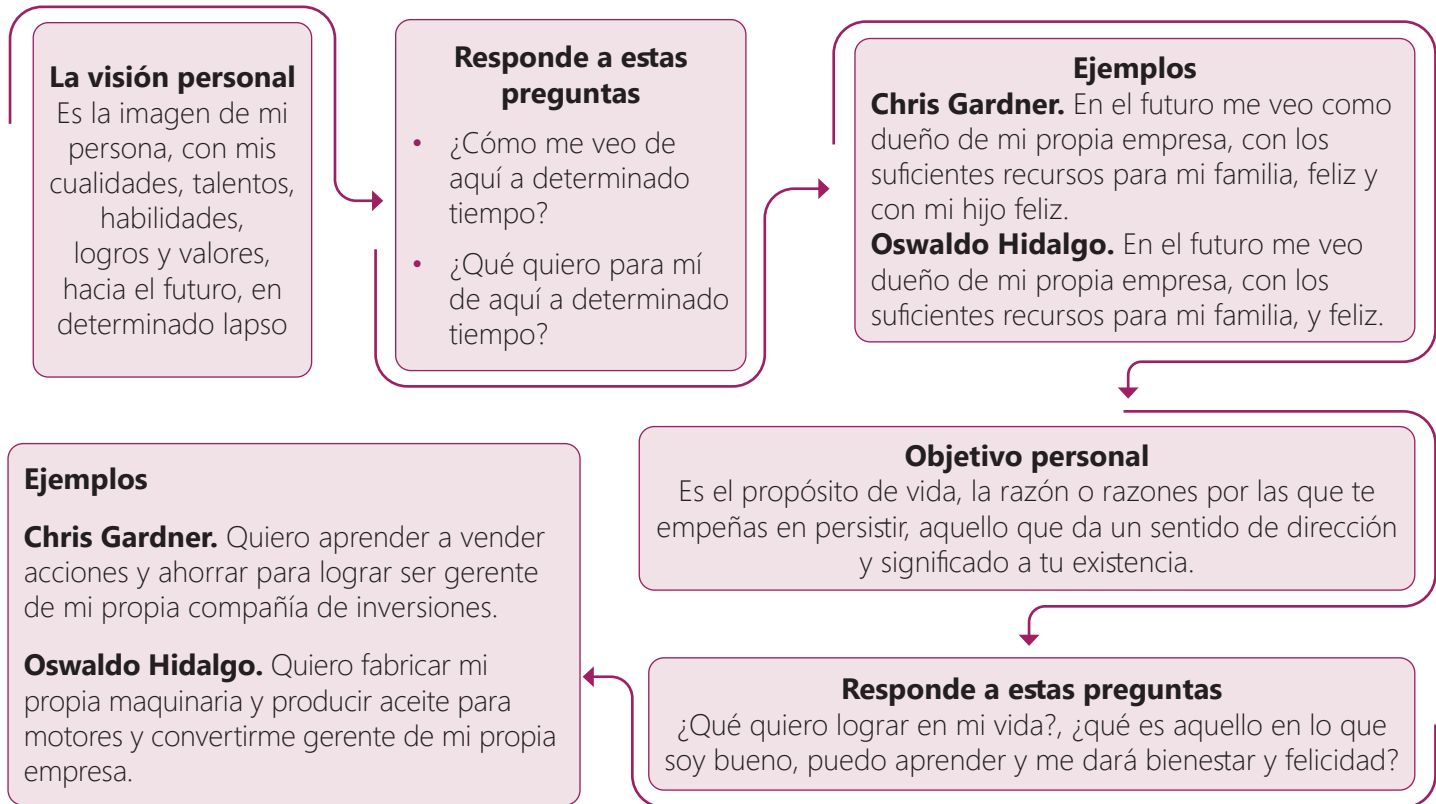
**La visión personal**
Es la imagen de mi persona, con mis cualidades, talentos, habilidades, logros y valores, hacia el futuro, en determinado lapso

**Responde a estas preguntas**
• ¿Cómo me veo de aquí a determinado tiempo?
• ¿Qué quiero para mí de aquí a determinado tiempo?

**Ejemplos**
**Chris Gardner.** En el futuro me veo como dueño de mi propia empresa, con los suficientes recursos para mi familia, feliz y con mi hijo feliz.
**Oswaldo Hidalgo.** En el futuro me veo dueño de mi propia empresa, con los suficientes recursos para mi familia, y feliz.

**Objetivo personal**
Es el propósito de vida, la razón o razones por las que te empeñas en persistir, aquello que da un sentido de dirección y significado a tu existencia.

**Responde a estas preguntas**
¿Qué quiero lograr en mi vida?, ¿qué es aquello en lo que soy bueno, puedo aprender y me dará bienestar y felicidad?

**Ejemplos**

**Chris Gardner.** Quiero aprender a vender acciones y ahorrar para lograr ser gerente de mi propia compañía de inversiones.

**Oswaldo Hidalgo.** Quiero fabricar mi propia maquinaria y producir aceite para motores y convertirme gerente de mi propia empresa.